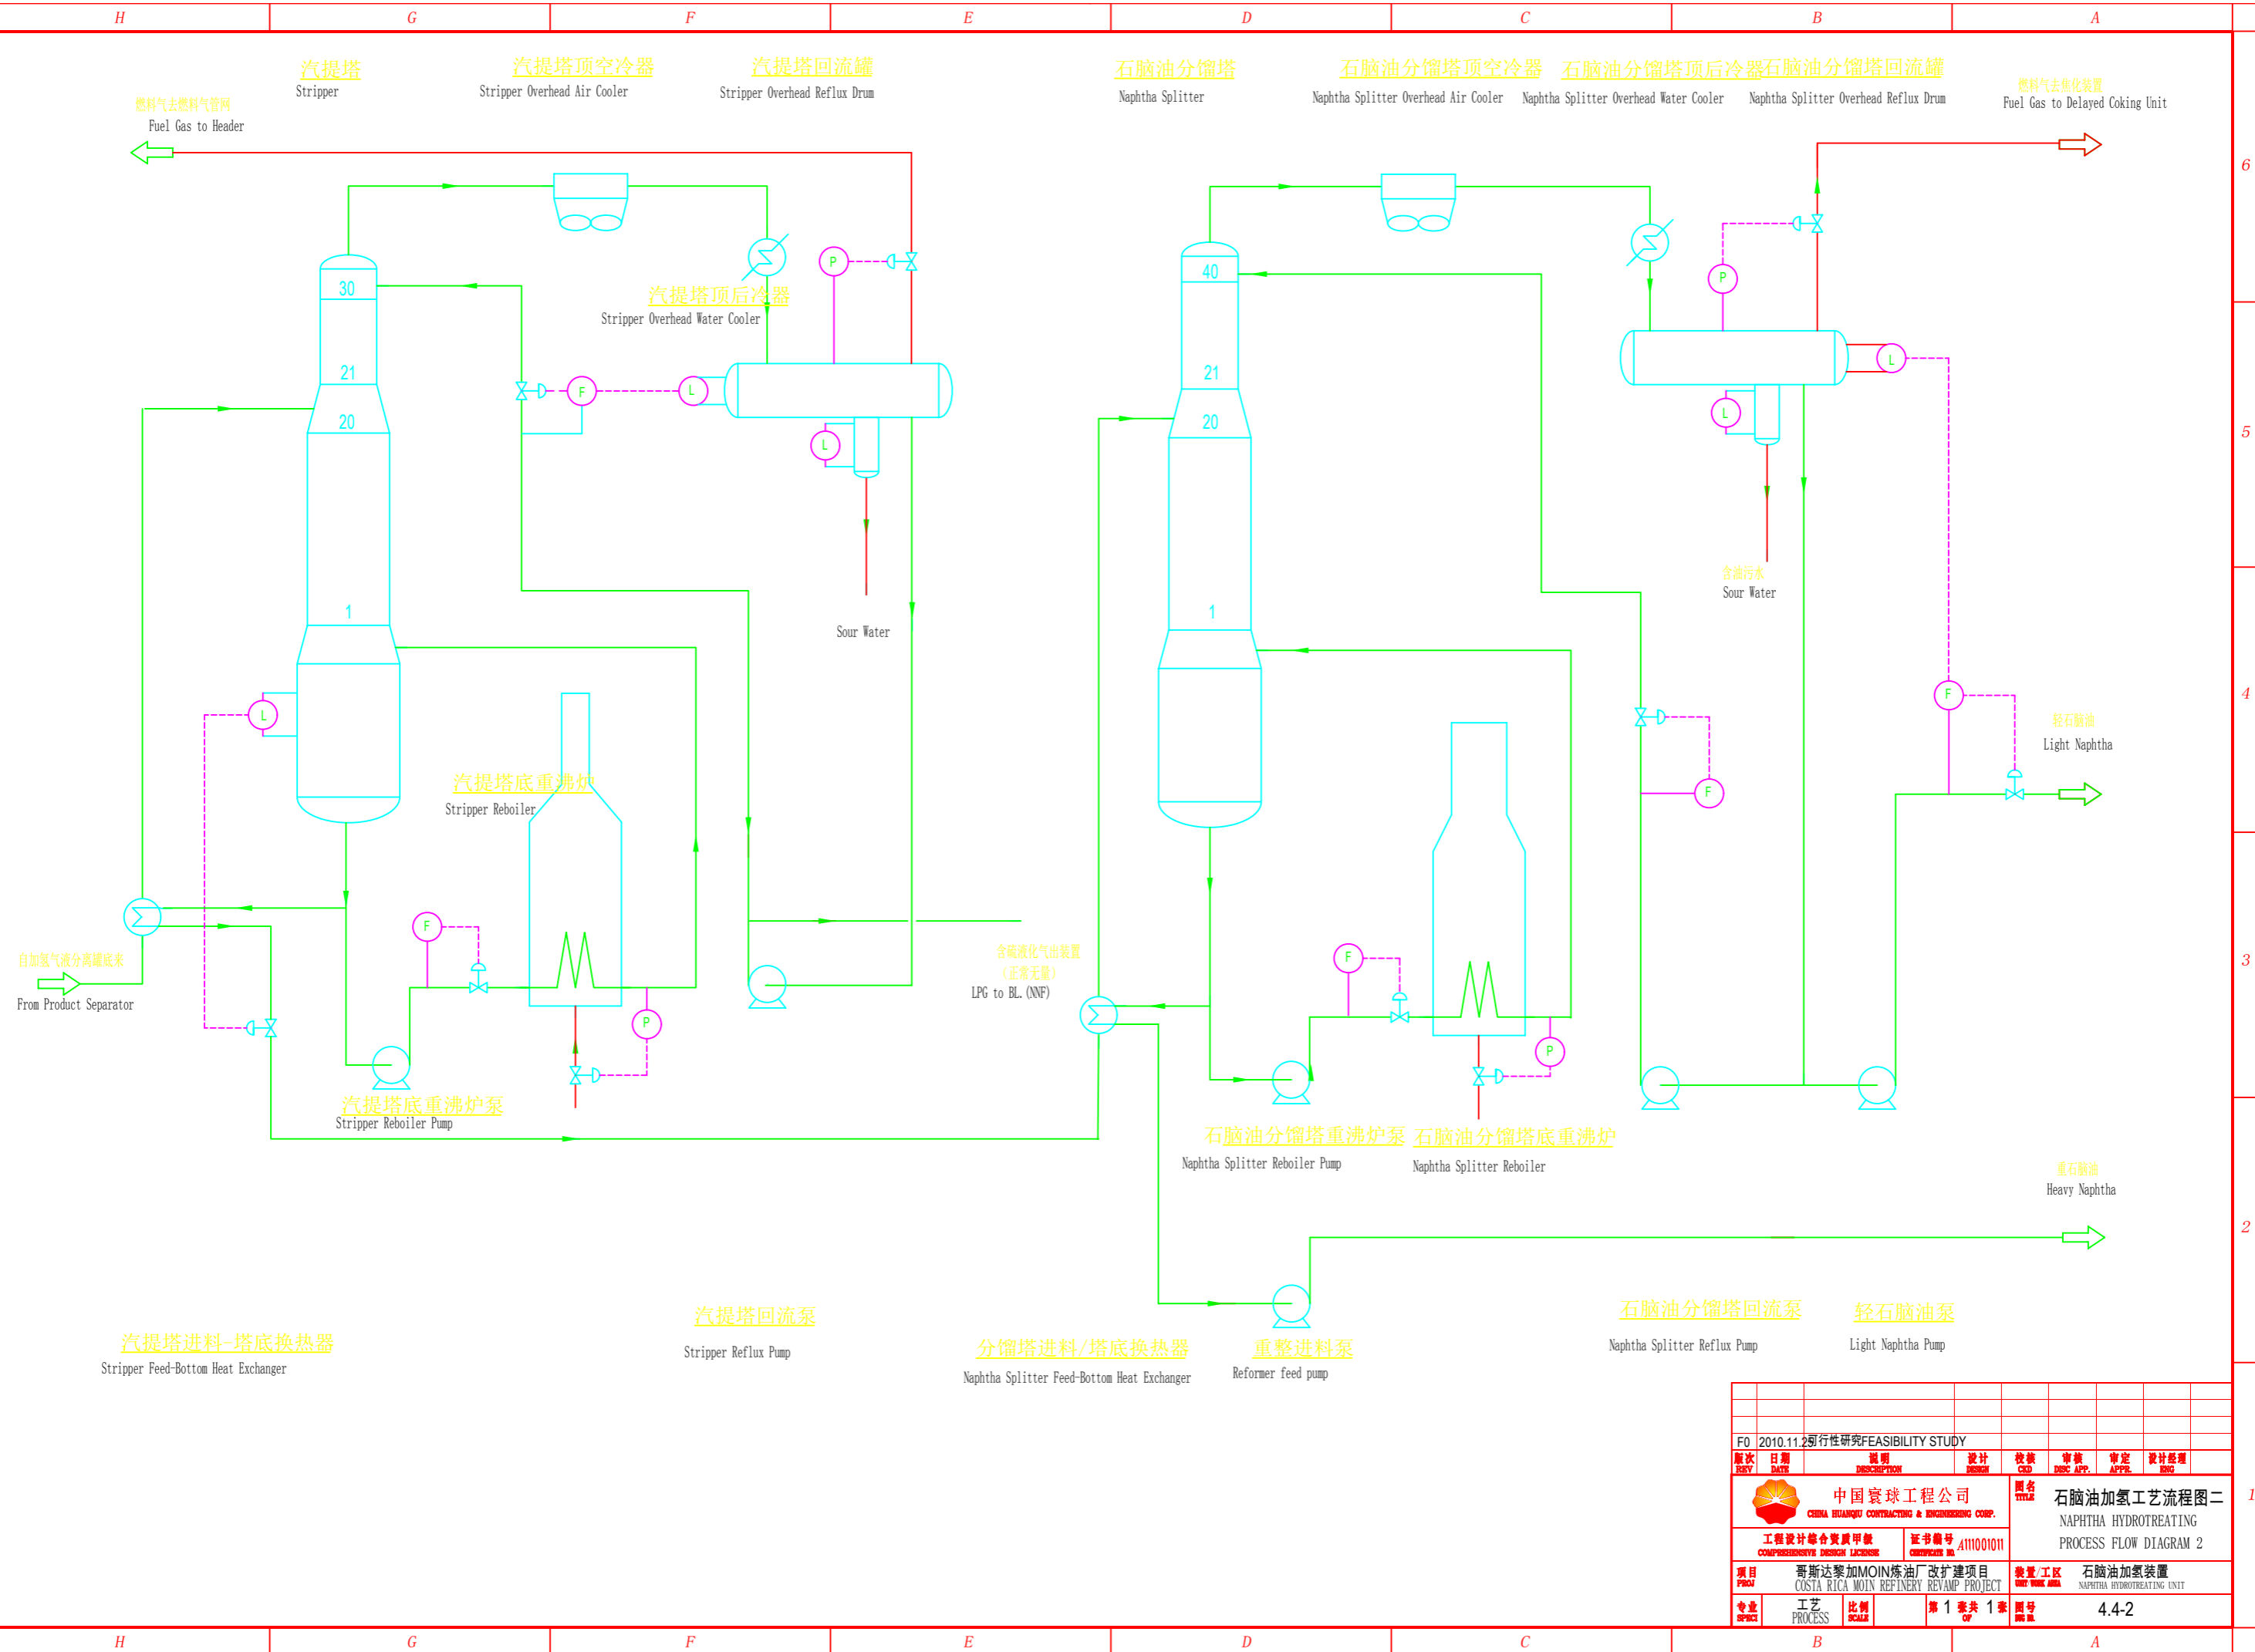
H G F E D C B A

汽提塔
Stripper

汽提塔顶空冷器
Stripper Overhead Air Cooler

汽提塔回流罐
Stripper Overhead Reflux Drum

石脑油分馏塔
Naphtha Splitter

石脑油分馏塔顶空冷器
Naphtha Splitter Overhead Air Cooler

石脑油分馏塔顶后冷器
Naphtha Splitter Overhead Water Cooler

石脑油分馏塔回流罐
Naphtha Splitter Overhead Reflux Drum

燃料气去燃料气管网
Fuel Gas to Header

燃料气去焦化装置
Fuel Gas to Delayed Coking Unit

6

30

21

20

1

P

F

L

L

汽提塔顶后冷器
Stripper Overhead Water Cooler

Sour Water

40

21

20

1

P

L

L

含硫污水
Sour Water

5

4

L

F

F

F

轻石脑油
Light Naphtha

汽提塔底重沸炉
Stripper Reboiler

3

F

P

含硫液化气去装置
(正常无量)
LPG to BL. (NNF)

自加氢反应分离罐来
From Product Separator

F

P

汽提塔底重沸炉泵
Stripper Reboiler Pump

石脑油分馏塔重沸炉泵
Naphtha Splitter Reboiler Pump

石脑油分馏塔底重沸炉
Naphtha Splitter Reboiler

重石脑油
Heavy Naphtha

2

汽提塔进料-塔底换热器
Stripper Feed-Bottom Heat Exchanger

汽提塔回流泵
Stripper Reflux Pump

分馏塔进料/塔底换热器
Naphtha Splitter Feed-Bottom Heat Exchanger

重整进料泵
Reformer feed pump

石脑油分馏塔回流泵
Naphtha Splitter Reflux Pump

轻石脑油泵
Light Naphtha Pump

| F0 | 2010.11.25 | 可行性研究FEASIBILITY STUDY | | | | | |
|---|---|---|---|---|---|---|---|
| 版次 REV | 日期 DATE | 说明 DESCRIPTION | 设计 DESIGN | 校核 CKD | 审核 DISC APP. | 审定 APPR. | 设计经理 ENG |

中国寰球工程公司
CHINA HUANQIU CONTRACTING & ENGINEERING CORP.

图名 TITLE
石脑油加氢工艺流程图二
NAPHTHA HYDROTREATING
PROCESS FLOW DIAGRAM 2

工程设计综合资质甲级
COMPREHENSIVE DESIGN LICENSE
证书编号 CERTIFICATE №. A111001011

项目 PROJ
哥斯达黎加MOIN炼油厂改扩建项目
COSTA RICA MOIN REFINERY REVAMP PROJECT

装置/工区 UNIT WORK AREA
石脑油加氢装置
NAPHTHA HYDROTREATING UNIT

专业 SPECI
工艺
PROCESS

比例 SCALE

第 1 张 共 1 张 OF

图号 DWG №.
4.4-2

1

H G F E D C B A